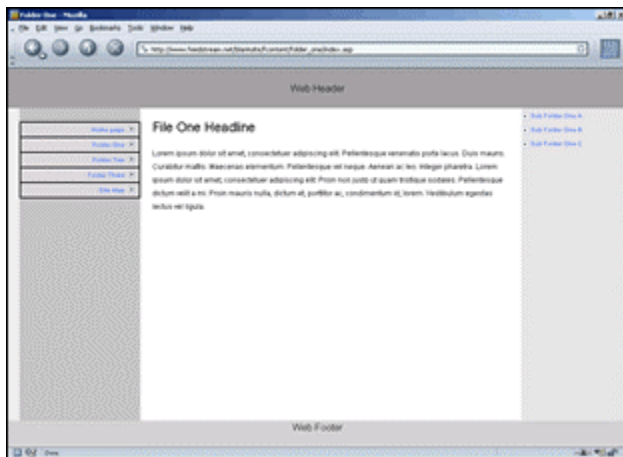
Folder One - Mozilla

File Edit View Go Bookmarks Tools Window Help

http://www.feedstream.net/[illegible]/Content/folder_one/index.asp

Web Header

Home page
Folder One
Folder Two
Folder Three
Site Map

File One Headline

Lorem ipsum dolor sit amet, consectetuer adipiscing elit. Pellentesque venenatis porta lacus. Duis mauris. Curabitur mattis. Maecenas elementum. Pellentesque vel neque. Aenean ac leo. Integer pharetra. Lorem ipsum dolor sit amet, consectetuer adipiscing elit. Proin non justo ut quam tristique sodales. Pellentesque dictum velit a mi. Proin mauris nulla, dictum et, porttitor ac, condimentum id, lorem. Vestibulum egestas lectus vel ligula.

Sub Folder One A
Sub Folder One B
Sub Folder One C

Web Footer

Done